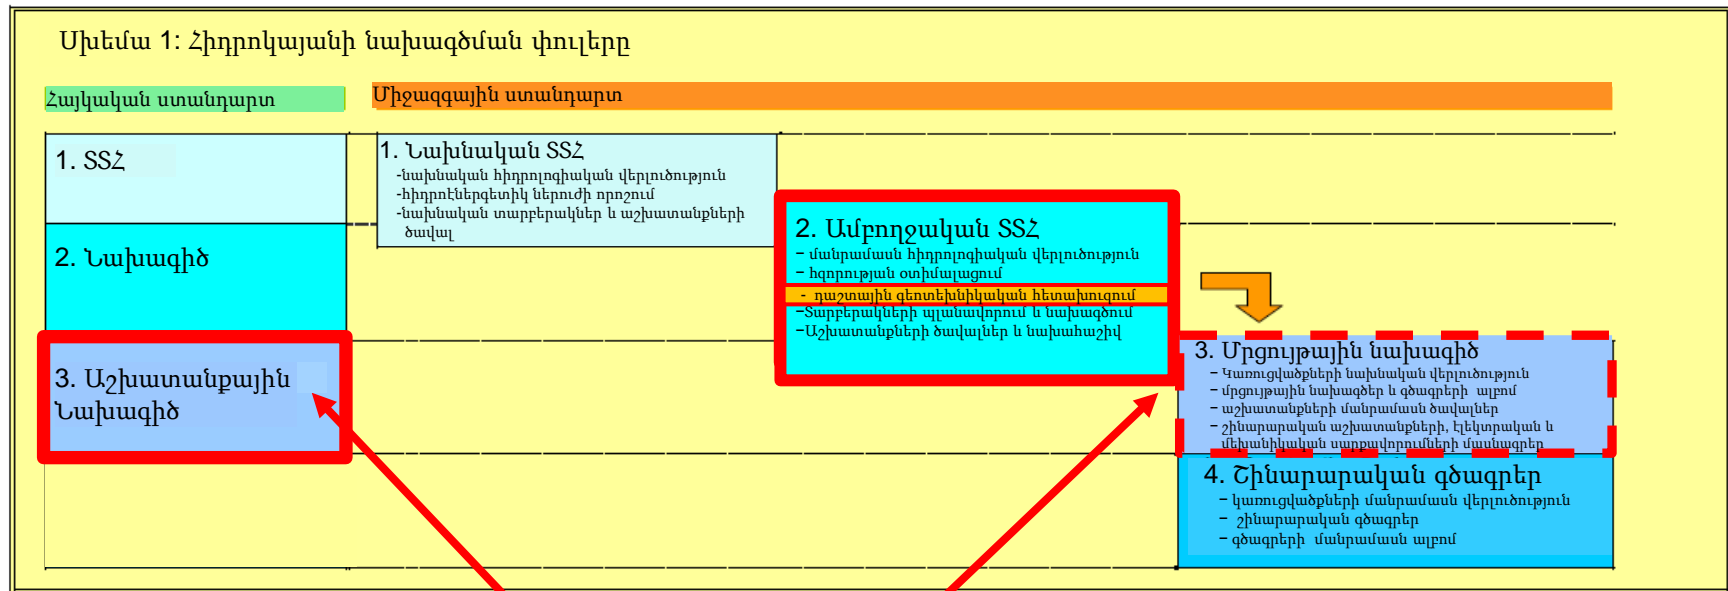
Սխեմա 1: Հիդրոկայանի նախագծման փուլերը

Հայկական ստանդարտ

Միջազգային ստանդարտ

1. ՏՏՀ

2. Նախագիծ

3. Աշխատանքային Նախագիծ

1. Նախնական ՏՏՀ
-նախնական հիդրոլոգիական վերլուծություն
-հիդրոէներգետիկ ներուժի որոշում
-նախնական տարբերակներ և աշխատանքների ծավալ

2. Ամբողջական ՏՏՀ
– մանրամասն հիդրոլոգիական վերլուծություն
– հզորության օտիմալացում
- դաշտային գեոտեխնիկական հետախուզում
–Տարբերակների պլանավորում և նախագծում
–Աշխատանքների ծավալներ և նախահաշիվ

3. Մրցույթային նախագիծ
– Կառուցվածքների նախնական վերլուծություն
– մրցույթային նախագծեր և գծագրերի ալբոմ
– աշխատանքների մանրամասն ծավալներ
– շինարարական աշխատանքների, էլեկտրական և մեխանիկական սարքավորումների մասնագրեր

4. Շինարարական գծագրեր
– կառուցվածքների մանրամասն վերլուծություն
– շինարարական գծագրեր
– գծագրերի մանրամասն ալբոմ